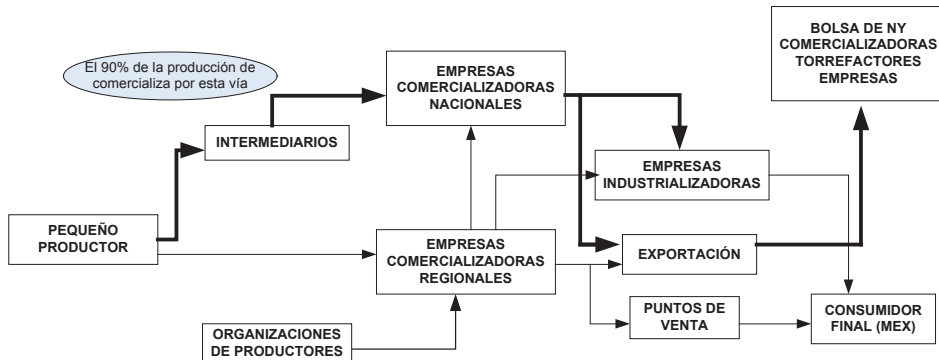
El 90% de la producción de comercializa por esta vía

EMPRESAS COMERCIALIZADORAS NACIONALES

BOLSA DE NY COMERCIALIZADORAS TORREFACTORES EMPRESAS

INTERMEDIARIOS

EMPRESAS INDUSTRIALIZADORAS

PEQUEÑO PRODUCTOR

EMPRESAS COMERCIALIZADORAS REGIONALES

EXPORTACIÓN

PUNTOS DE VENTA

CONSUMIDOR FINAL (MEX)

ORGANIZACIONES DE PRODUCTORES